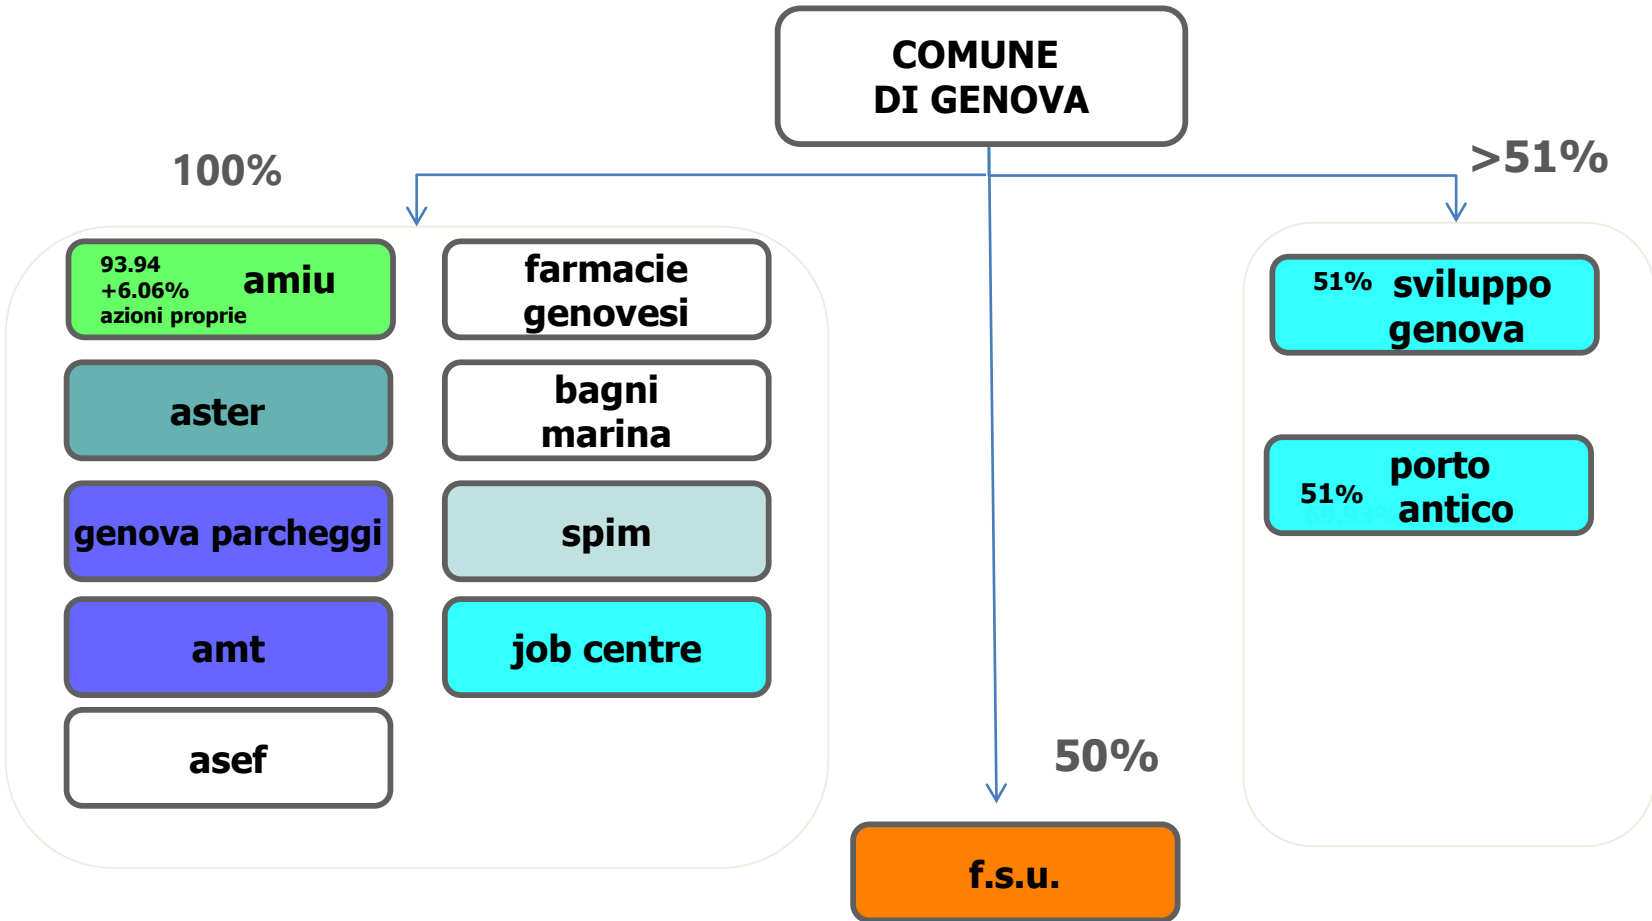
COMUNE
DI GENOVA

100%

>51%

93.94
+6.06%
azioni proprie
amiu

farmacie genovesi

aster

bagni marina

genova parcheggi

spim

amt

job centre

asef

51% sviluppo genova

51% porto antico

50%

f.s.u.